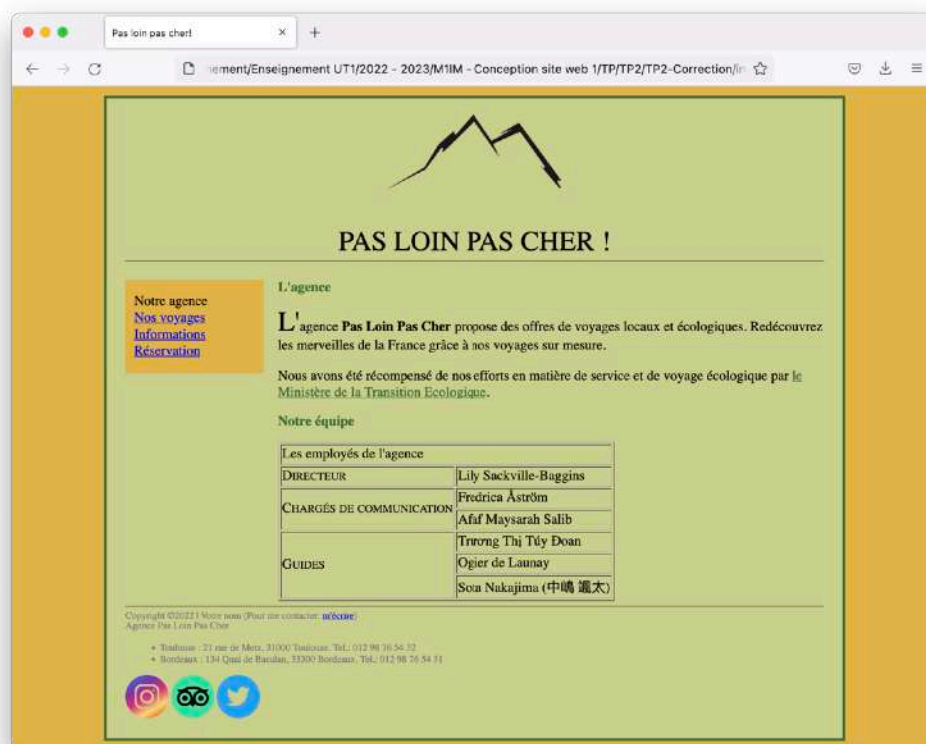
Pas loin pas cher!

ement/Enseignement UT1/2022 - 2023/M1IM - Conception site web 1/TP/TP2/TP2-Correction/i

PAS LOIN PAS CHER !

Notre agence
Nos voyages
Informations
Réservation

L'agence

L'agence **Pas Loin Pas Cher** propose des offres de voyages locaux et écologiques. Redécouvrez les merveilles de la France grâce à nos voyages sur mesure.

Nous avons été récompensé de nos efforts en matière de service et de voyage écologique par le Ministère de la Transition Ecologique.

Notre équipe

| Les employés de l'agence | |
|---|---|
| DIRECTEUR | Lily Sackville-Baggins |
| CHARGÉS DE COMMUNICATION | Fredrica Åström |
| | Afaf Maysarah Salib |
| GUIDES | Trương Thị Túy Đoan |
| | Ogier de Launay |
| | Sota Nakajima (中嶋 颯太) |

Copyright ©2022 | Votre nom (Pour me contacter: m'écrire)
Agence Pas Loin Pas Cher

- Toulouse : 21 rue de Metz, 31000 Toulouse. Tel.: 012 98 76 54 32
- Bordeaux : 134 Quai de Bacalan, 33300 Bordeaux. Tel.: 012 98 76 54 31